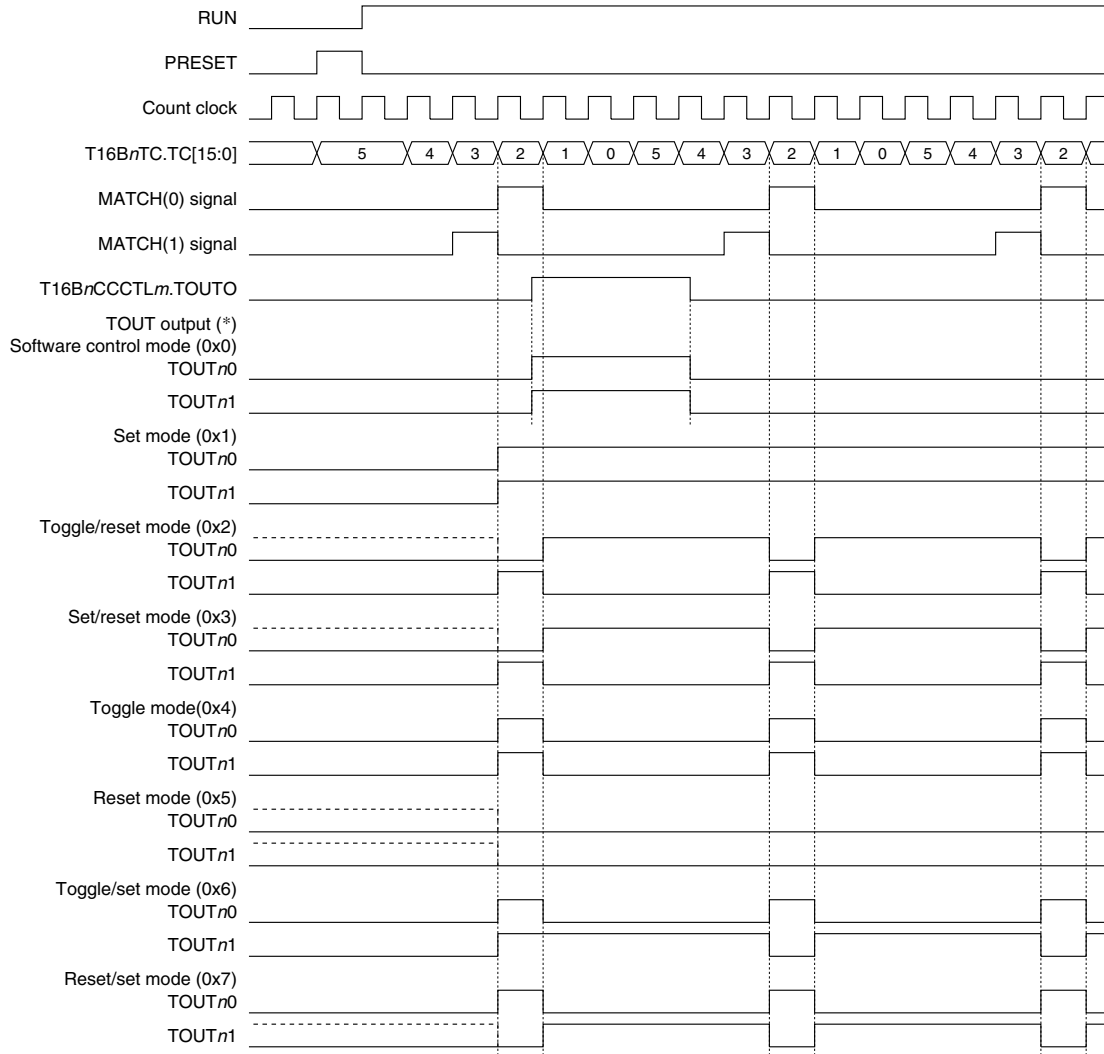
RUN

PRESET

Count clock

T16B*n*TC.TC[15:0]

5 4 3 2 1 0 5 4 3 2 1 0 5 4 3 2

MATCH(0) signal

MATCH(1) signal

T16B*n*CCCTL*m*.TOUTO

TOUT output (*)
Software control mode (0x0)
TOUT*n*0

TOUT*n*1

Set mode (0x1)
TOUT*n*0

TOUT*n*1

Toggle/reset mode (0x2)
TOUT*n*0

TOUT*n*1

Set/reset mode (0x3)
TOUT*n*0

TOUT*n*1

Toggle mode(0x4)
TOUT*n*0

TOUT*n*1

Reset mode (0x5)
TOUT*n*0

TOUT*n*1

Toggle/set mode (0x6)
TOUT*n*0

TOUT*n*1

Reset/set mode (0x7)
TOUT*n*0

TOUT*n*1